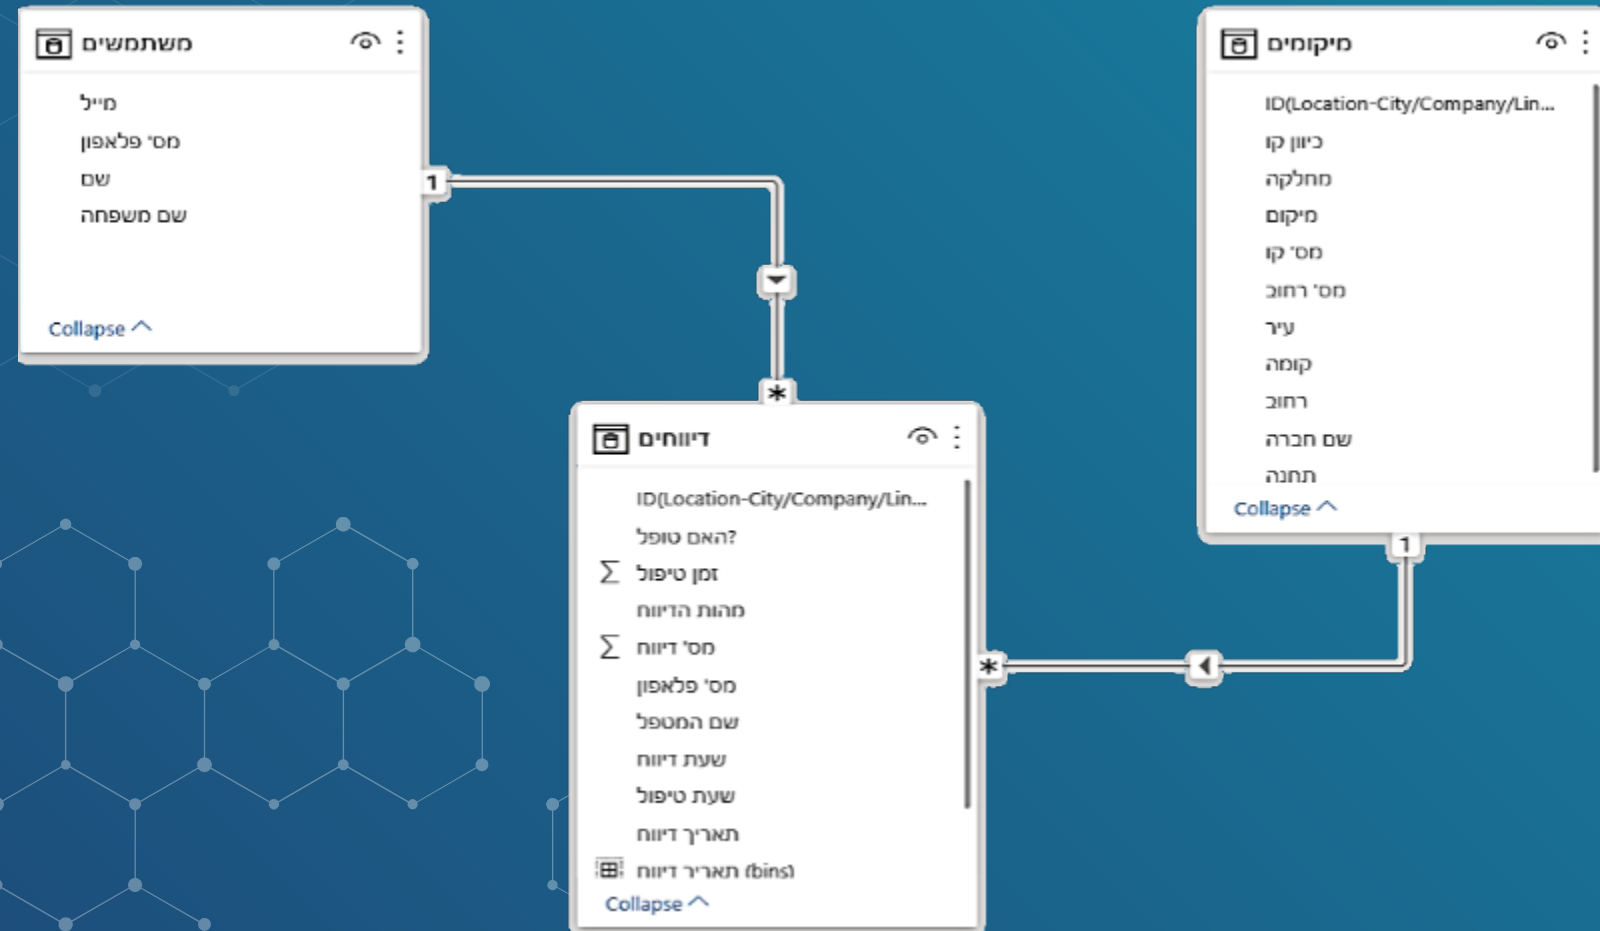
משתמשים

מייל
מס' פלאפון
שם
שם משפחה

Collapse

1

מיקומים

ID(Location-City/Company/Lin...
כיוון קו
מחלקה
מיקום
מס' קו
מס' רחוב
עיר
קומה
רחוב
שם חברה
תחנה

Collapse

1

*

דיווחים

ID(Location-City/Company/Lin...
האם טופל?
זמן טיפול
מהות הדיווח
מס' דיווח
מס' פלאפון
שם המטפל
שעת דיווח
שעת טיפול
תאריך דיווח
תאריך דיווח (bins)

Collapse

*